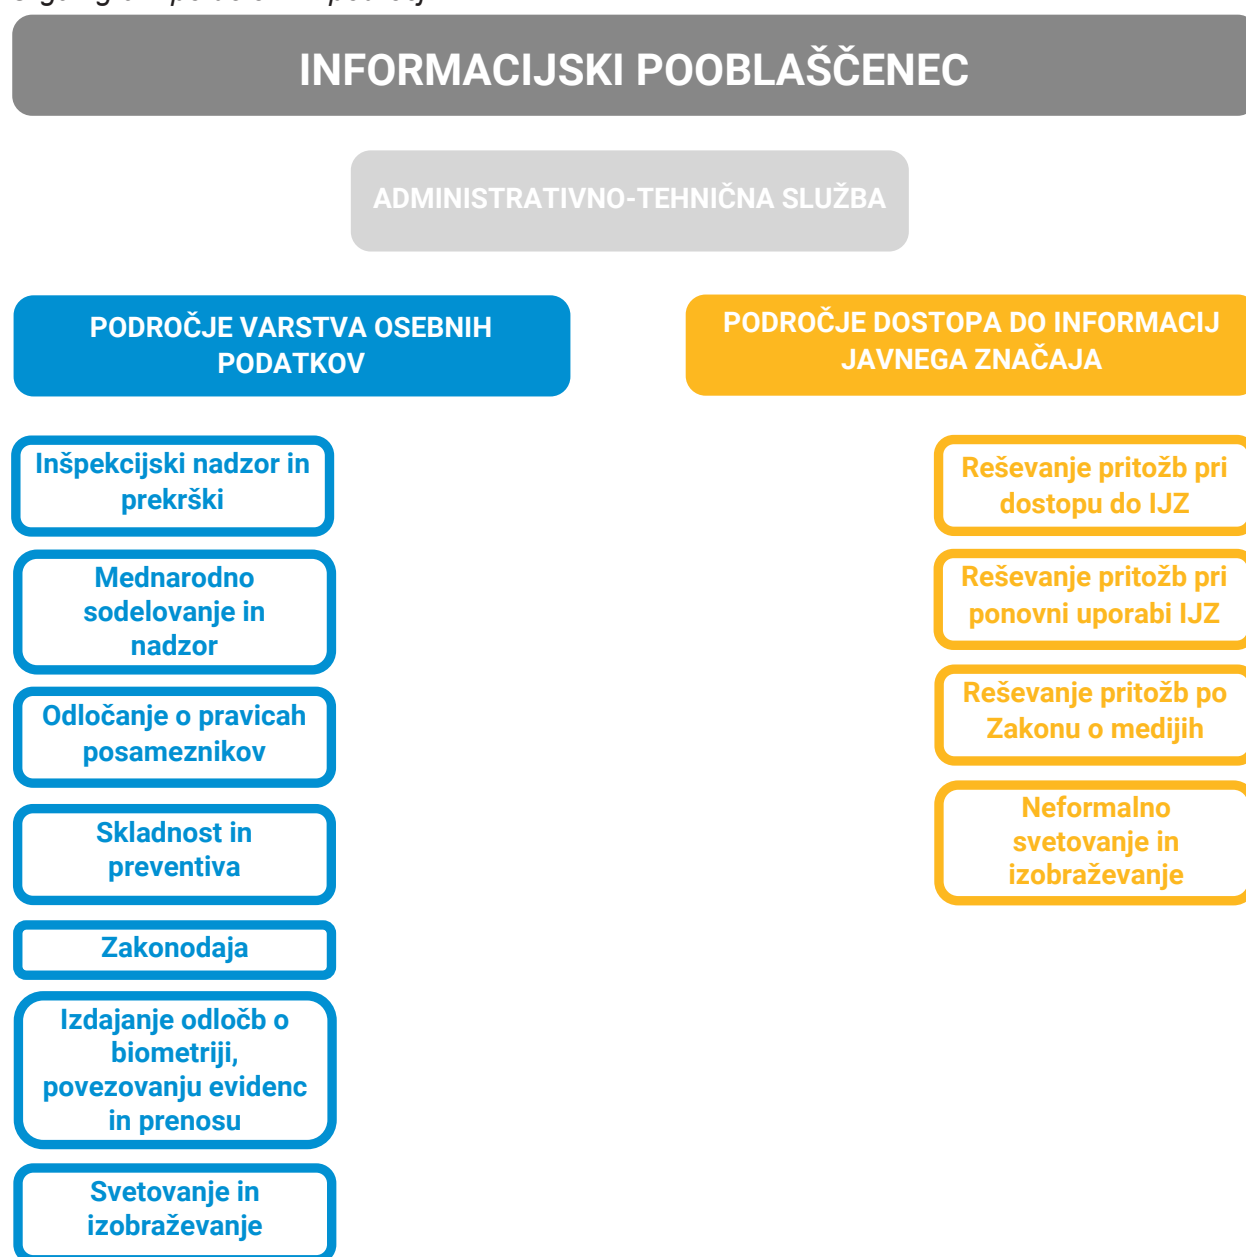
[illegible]

INFORMACIJSKI POOBLAŠČENEC

ADMINISTRATIVNO-TEHNIČNA SLUŽBA

PODROČJE VARSTVA OSEBNIH PODATKOV

PODROČJE DOSTOPA DO INFORMACIJ JAVNEGA ZNAČAJA

Inšpekcijski nadzor in prekrški

Mednarodno sodelovanje in nadzor

Odločanje o pravicah posameznikov

Skladnost in preventiva

Zakonodaja

Izdajanje odločb o biometriji, povezovanju evidenc in prenosu

Svetovanje in izobraževanje

Reševanje pritožb pri dostopu do IJZ

Reševanje pritožb pri ponovni uporabi IJZ

Reševanje pritožb po Zakonu o medijih

Neformalno svetovanje in izobraževanje